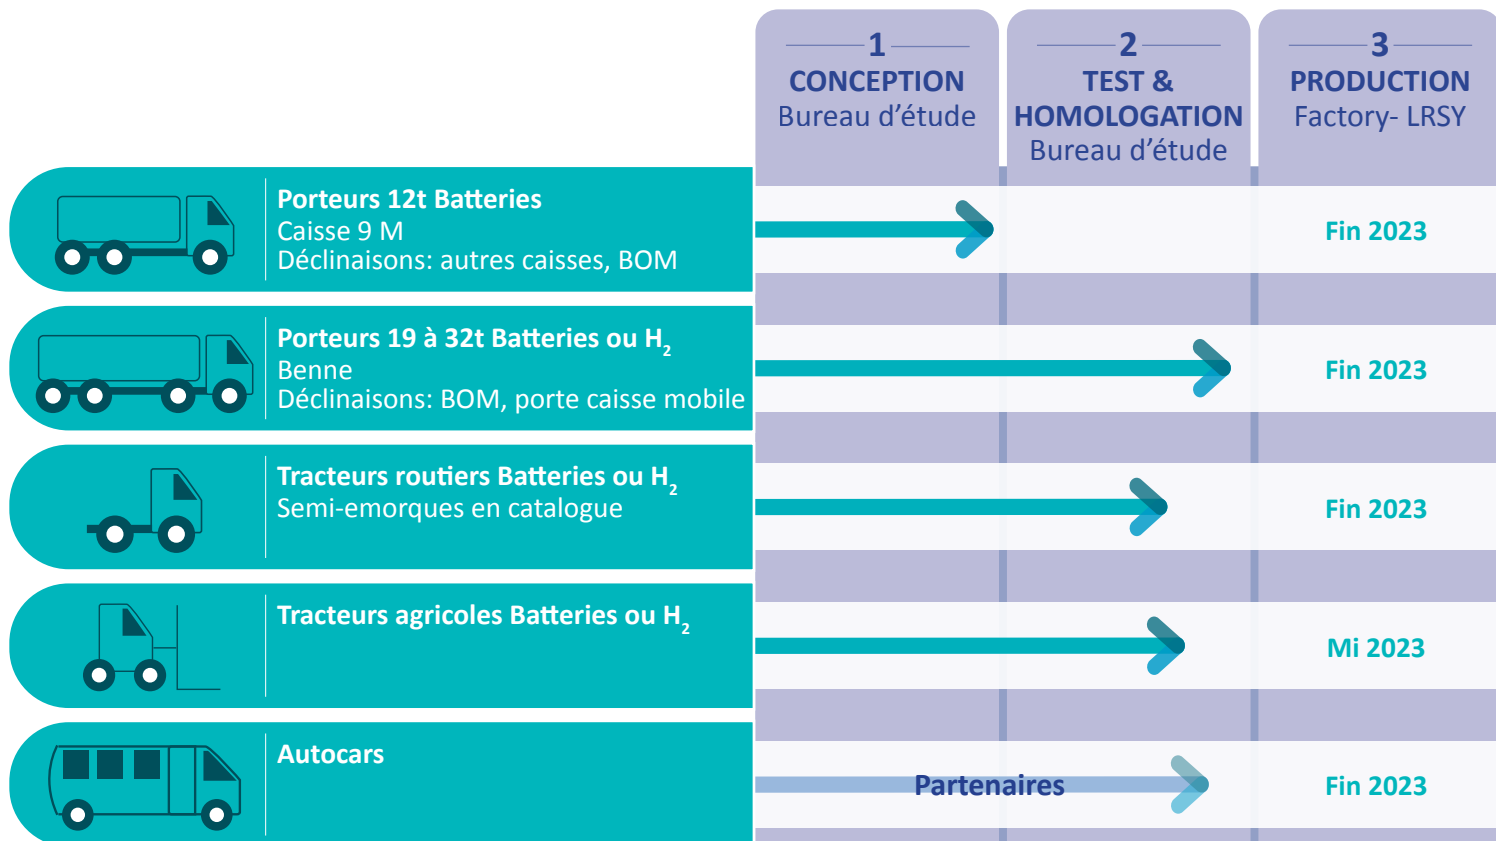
1
CONCEPTION
Bureau d'étude

2
TEST & HOMOLOGATION
Bureau d'étude

3
PRODUCTION
Factory- LRSY

Porteurs 12t Batteries
Caisse 9 M
Déclinaisons: autres caisses, BOM

Fin 2023

Porteurs 19 à 32t Batteries ou $H_2$
Benne
Déclinaisons: BOM, porte caisse mobile

Fin 2023

Tracteurs routiers Batteries ou $H_2$
Semi-emorques en catalogue

Fin 2023

Tracteurs agricoles Batteries ou $H_2$

Mi 2023

Autocars

Partenaires

Fin 2023